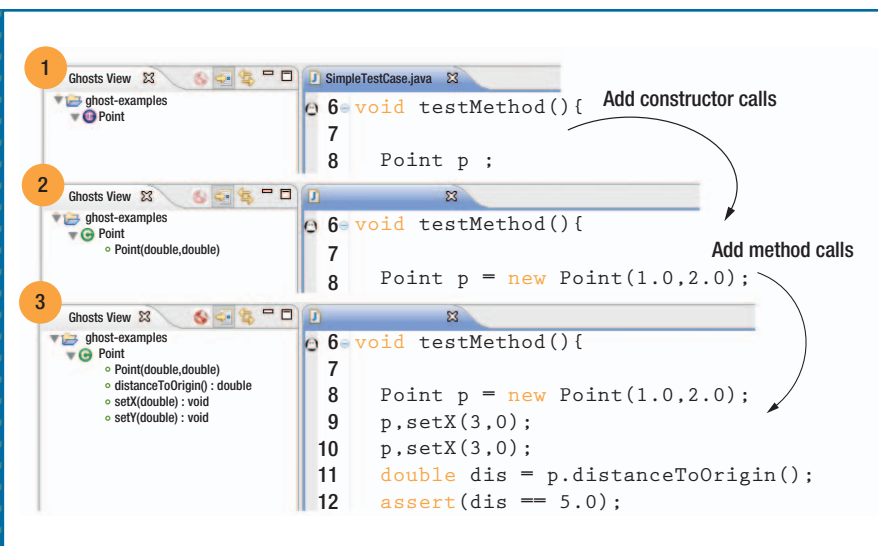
1

Ghosts View

ghost-examples

Point

SimpleTestCase.java

6 void testMethod(){

7

8 Point p ;

Add constructor calls

2

Ghosts View

ghost-examples

Point

Point(double,double)

6 void testMethod(){

7

8 Point p = new Point(1.0,2.0);

Add method calls

3

Ghosts View

ghost-examples

Point

Point(double,double)

distanceToOrigin() : double

setX(double) : void

setY(double) : void

6 void testMethod(){

7

8 Point p = new Point(1.0,2.0);

9 p,setX(3,0);

10 p,setX(3,0);

11 double dis = p.distanceToOrigin();

12 assert(dis == 5.0);